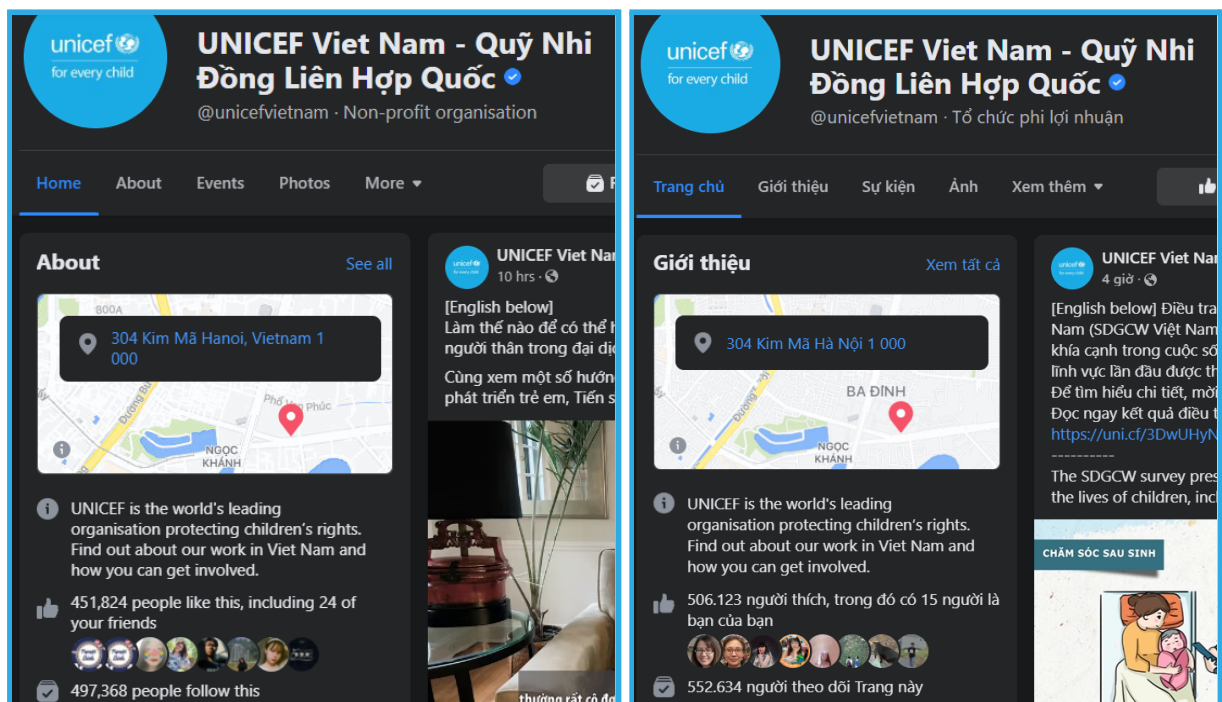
unicef
for every child

UNICEF Viet Nam - Quỹ Nhi Đồng Liên Hợp Quốc

@unicefvietnam · Non-profit organisation

Home About Events Photos More

About See all

800A

304 Kim Mã Hanoi, Vietnam 1 000

Phố Vạn Phúc

NGỌC KHÁNH

UNICEF is the world's leading organisation protecting children's rights. Find out about our work in Viet Nam and how you can get involved.

451,824 people like this, including 24 of your friends

497,368 people follow this

UNICEF Viet Nam
10 hrs ·

[English below]
Làm thế nào để có thể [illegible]
người thân trong đại dị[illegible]

Cùng xem một số hướn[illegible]
phát triển trẻ em, Tiến s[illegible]

thường rất có đ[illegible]

unicef
for every child

UNICEF Viet Nam - Quỹ Nhi Đồng Liên Hợp Quốc

@unicefvietnam · Tổ chức phi lợi nhuận

Trang chủ Giới thiệu Sự kiện Ảnh Xem thêm

Giới thiệu Xem tất cả

304 Kim Mã Hà Nội 1 000

BA ĐÌNH

NGỌC KHÁNH

UNICEF is the world's leading organisation protecting children's rights. Find out about our work in Viet Nam and how you can get involved.

506.123 người thích, trong đó có 15 người là bạn của bạn

552.634 người theo dõi Trang này

UNICEF Viet Nam
4 giờ ·

[English below] Điều tra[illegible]
Nam (SDGCW Việt Nam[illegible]
khía cạnh trong cuộc số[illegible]
lĩnh vực lần đầu được th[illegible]
Để tìm hiểu chi tiết, mời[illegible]
Đọc ngay kết quả điều t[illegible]
https://uni.cf/3DwUHyN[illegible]
----------
The SDGCW survey pres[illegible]
the lives of children, inc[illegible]

CHĂM SÓC SAU SINH